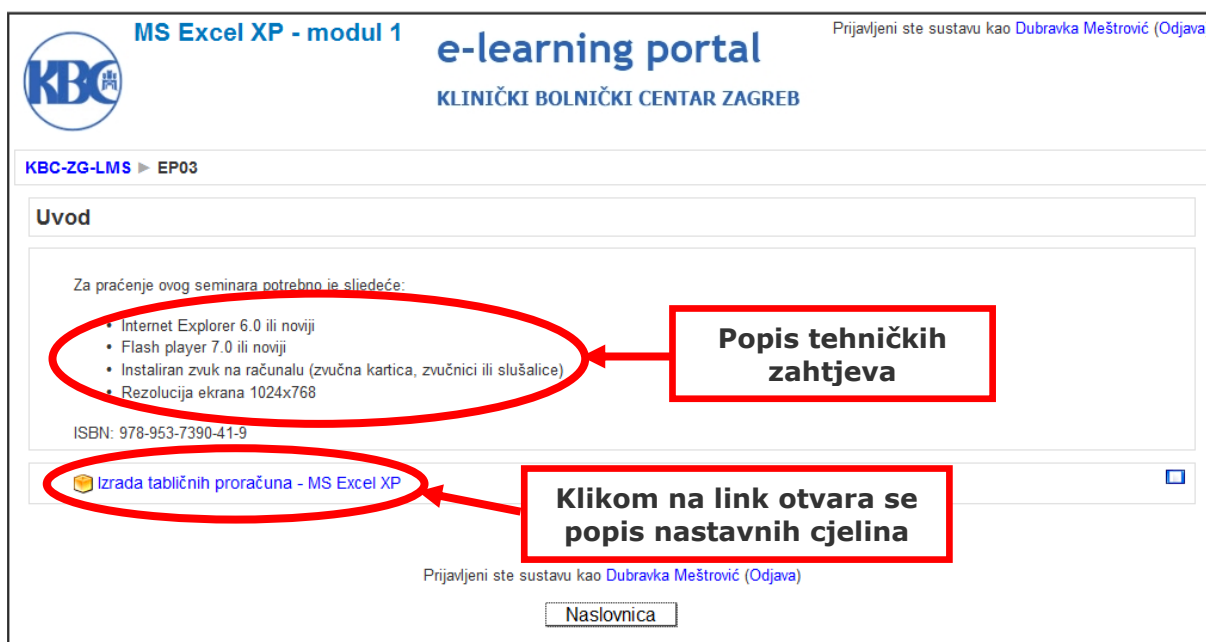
MS Excel XP - modul 1

KBC

e-learning portal

KLINIČKI BOLNIČKI CENTAR ZAGREB

Prijavljeni ste sustavu kao Dubravka Meštrović (Odjava

KBC-ZG-LMS ► EP03

Uvod

Za praćenje ovog seminara potrebno je sljedeće:

- Internet Explorer 6.0 ili noviji
- Flash player 7.0 ili noviji
- Instaliran zvuk na računalu (zvučna kartica, zvučnici ili slušalice)
- Rezolucija ekrana 1024x768

ISBN: 978-953-7390-41-9

Popis tehničkih zahtjeva

Izrada tabličnih proračuna - MS Excel XP

Klikom na link otvara se popis nastavnih cjelina

Prijavljeni ste sustavu kao Dubravka Meštrović (Odjava)

Naslovnica